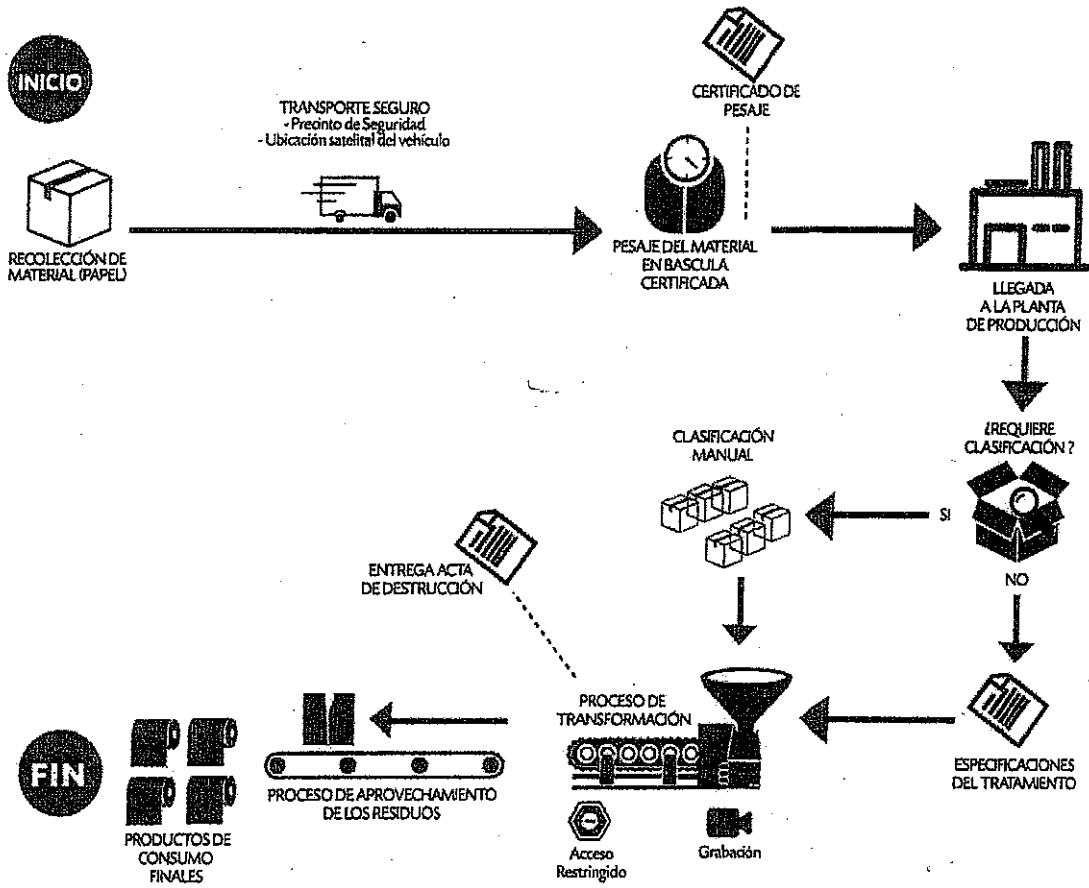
INICIO

RECOLECCIÓN DE MATERIAL (PAPEL)

TRANSPORTE SEGURO
- Precinto de Seguridad
- Ubicación satelital del vehículo

CERTIFICADO DE PESAJE

PESAJE DEL MATERIAL EN BASCULA CERTIFICADA

LLEGADA A LA PLANTA DE PRODUCCIÓN

¿REQUIERE CLASIFICACIÓN?

SI

NO

CLASIFICACIÓN MANUAL

ENTREGA ACTA DE DESTRUCCIÓN

ESPECIFICACIONES DEL TRATAMIENTO

PROCESO DE TRANSFORMACIÓN

Acceso Restringido

Grabación

PROCESO DE APROVECHAMIENTO DE LOS RESIDUOS

PRODUCTOS DE CONSUMO FINALES

FIN